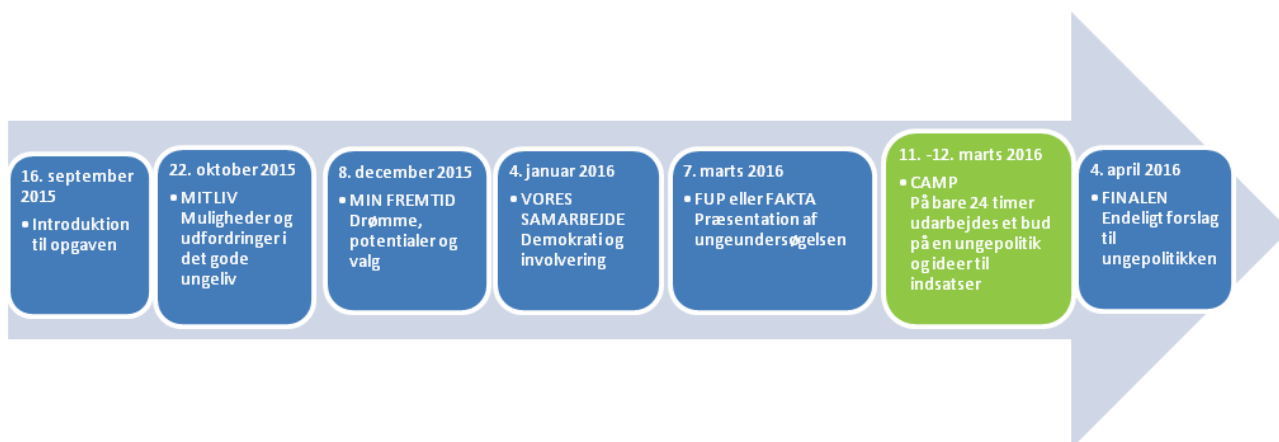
16. september 2015
• Introduktion til opgaven

22. oktober 2015
• MIT LIV Muligheder og udfordringer i det gode ungeliv

8. december 2015
• MIN FREMTID Drømme, potentialer og valg

4. januar 2016
• VORES SAMARBEJDE Demokrati og involvering

7. marts 2016
• FUP eller FAKTA Præsentation af ungeundersøgelsen

11. -12. marts 2016
• CAMP På bare 24 timer udarbejdes et bud på en ungepolitik og ideer til indsatser

4. april 2016
• FINALEN Endeligt forslag til ungepolitikken